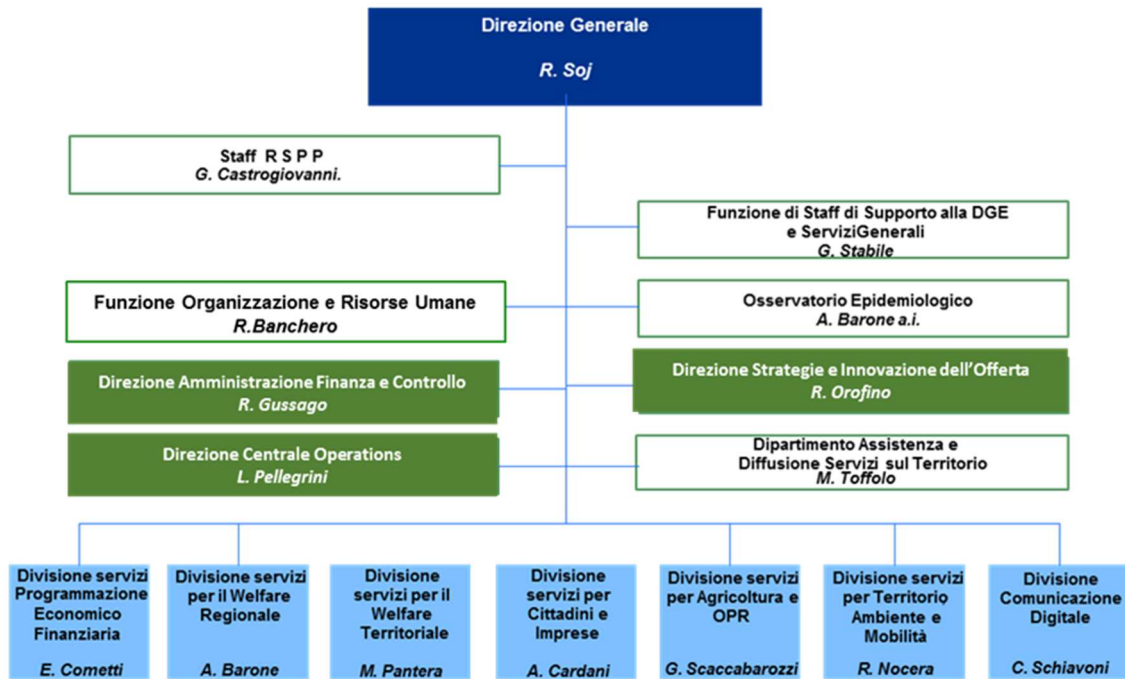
Direzione Generale

R. Soj

Staff R S P P
G. Castrogiovanni.

Funzione di Staff di Supporto alla DGE e ServiziGenerali
G. Stabile

Funzione Organizzazione e Risorse Umane
R.Banchero

Osservatorio Epidemiologico
A. Barone a.i.

Direzione Amministrazione Finanza e Controllo
R. Gussago

Direzione Strategie e Innovazione dell'Offerta
R. Orofino

Direzione Centrale Operations
L. Pellegrini

Dipartimento Assistenza e Diffusione Servizi sul Territorio
M. Toffolo

Divisione servizi Programmazione Economico Finanziaria
E. Cometti

Divisione servizi per il Welfare Regionale
A. Barone

Divisione servizi per il Welfare Territoriale
M. Pantera

Divisione servizi per Cittadini e Imprese
A. Cardani

Divisione servizi per Agricoltura e OPR
G. Scaccabarozzi

Divisione servizi per Territorio Ambiente e Mobilità
R. Nocera

Divisione Comunicazione Digitale
C. Schiavoni